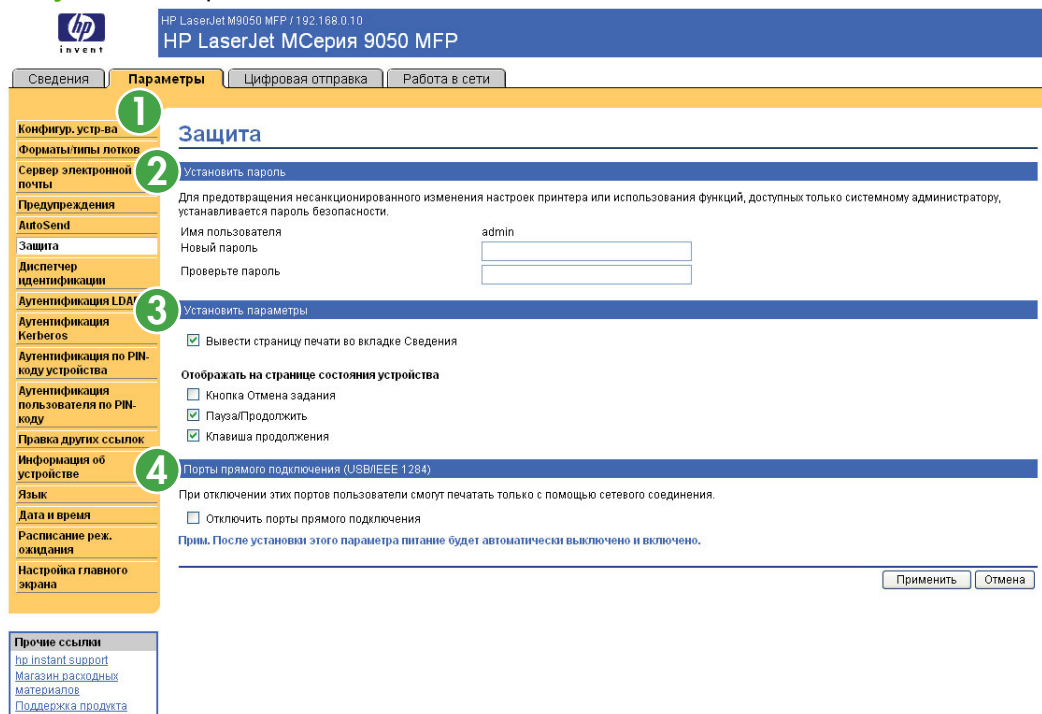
hp
invent

HP LaserJet M9050 MFP / 192.168.0.10
HP LaserJet MСерия 9050 MFP

Сведения | Параметры | Цифровая отправка | Работа в сети

1
Конфигур. устр-ва
Форматы/типы лотков
2
Сервер электронной почты
Предупреждения
AutoSend
Защита
Диспетчер идентификации
3
Аутентификация LDAP
Аутентификация Kerberos
Аутентификация по PIN-коду устройства
Аутентификация пользователя по PIN-коду
Правка других ссылок
4
Информация об устройстве
Язык
Дата и время
Расписание реж. ожидания
Настройка главного экрана

Прочие ссылки
hp instant support
Магазин расходных материалов
Поддержка продукта

Защита

Установить пароль

Для предотвращения несанкционированного изменения настроек принтера или использования функций, доступных только системному администратору, устанавливается пароль безопасности.

Имя пользователя admin
Новый пароль
Проверьте пароль

Установить параметры

Вывести страницу печати во вкладке Сведения

Отображать на странице состояния устройства
Кнопка Отмена задания
Пауза/Продолжить
Клавиша продолжения

Порты прямого подключения (USB/IEEE 1284)

При отключении этих портов пользователи смогут печатать только с помощью сетевого соединения.

Отключить порты прямого подключения

Прим. После установки этого параметра питание будет автоматически выключено и включено.

Применить | Отмена